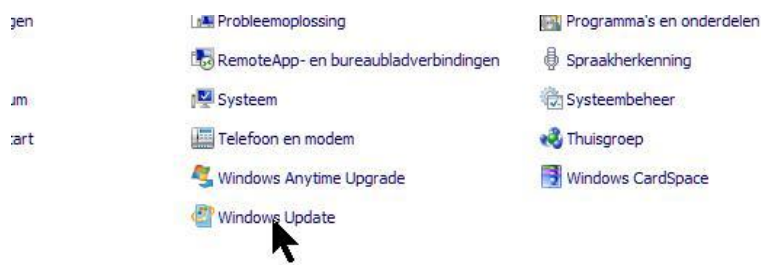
gen
um
art

Probleemoplossing
RemoteApp- en bureaubladverbindingen
Systeem
Telefoon en modem
Windows Anytime Upgrade
Windows Update

Programma's en onderdelen
Spraakherkenning
Systeembeheer
Thuisgroep
Windows CardSpace